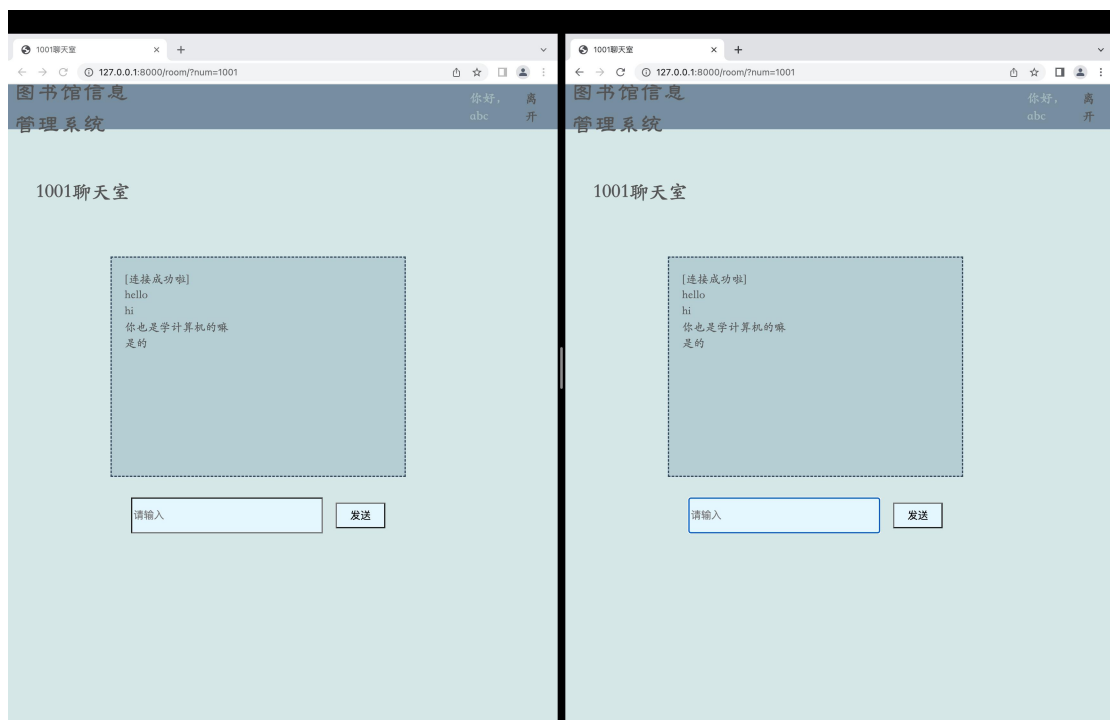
1001聊天室 × +

127.0.0.1:8000/room/?num=1001

图书馆信息
管理系统

你好，
abc

离
开

1001聊天室

[连接成功啦]
hello
hi
你也是学计算机的嘛
是的

请输入

发送

1001聊天室 × +

127.0.0.1:8000/room/?num=1001

图书馆信息
管理系统

你好，
abc

离
开

1001聊天室

[连接成功啦]
hello
hi
你也是学计算机的嘛
是的

请输入

发送